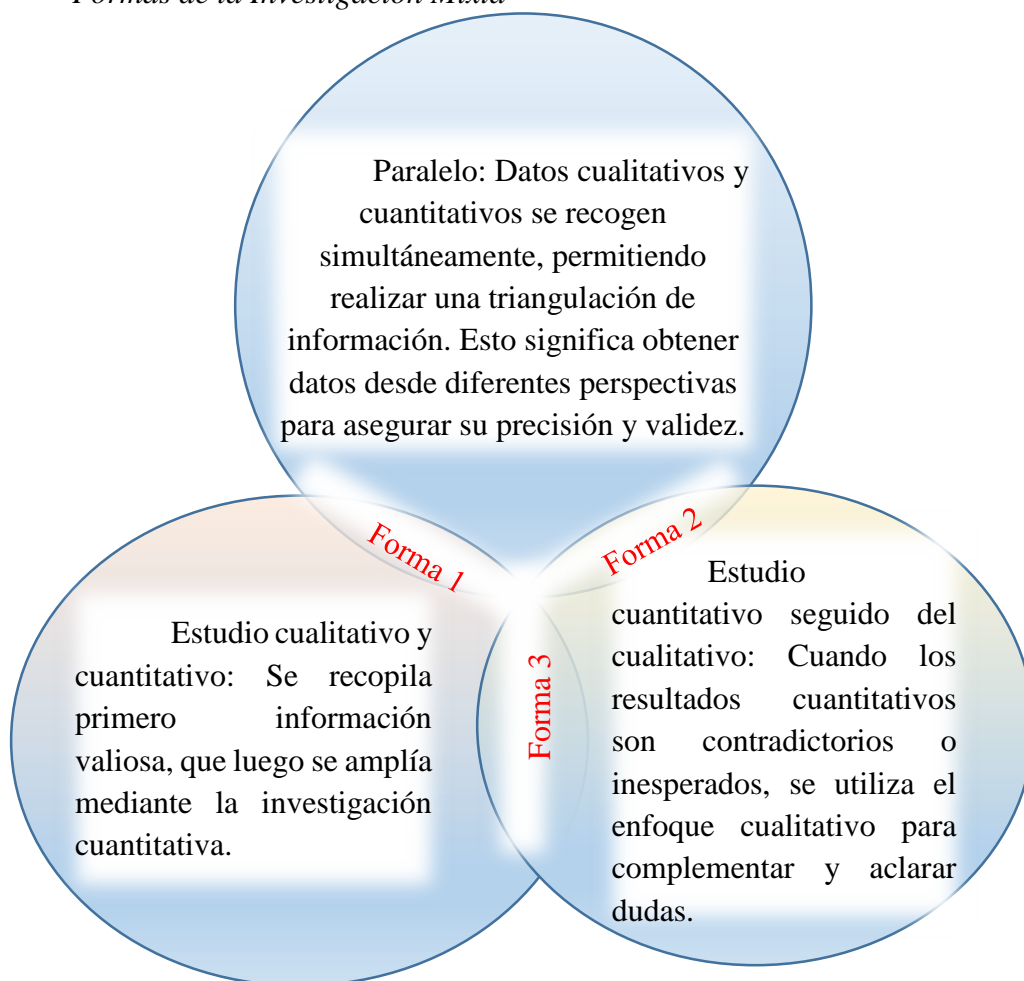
Formas de la Investigación Mixta

Paralelo: Datos cualitativos y cuantitativos se recogen simultáneamente, permitiendo realizar una triangulación de información. Esto significa obtener datos desde diferentes perspectivas para asegurar su precisión y validez.

Forma 1

Forma 2

Estudio cualitativo y cuantitativo: Se recopila primero información valiosa, que luego se amplía mediante la investigación cuantitativa.

Forma 3

Estudio cuantitativo seguido del cualitativo: Cuando los resultados cuantitativos son contradictorios o inesperados, se utiliza el enfoque cualitativo para complementar y aclarar dudas.